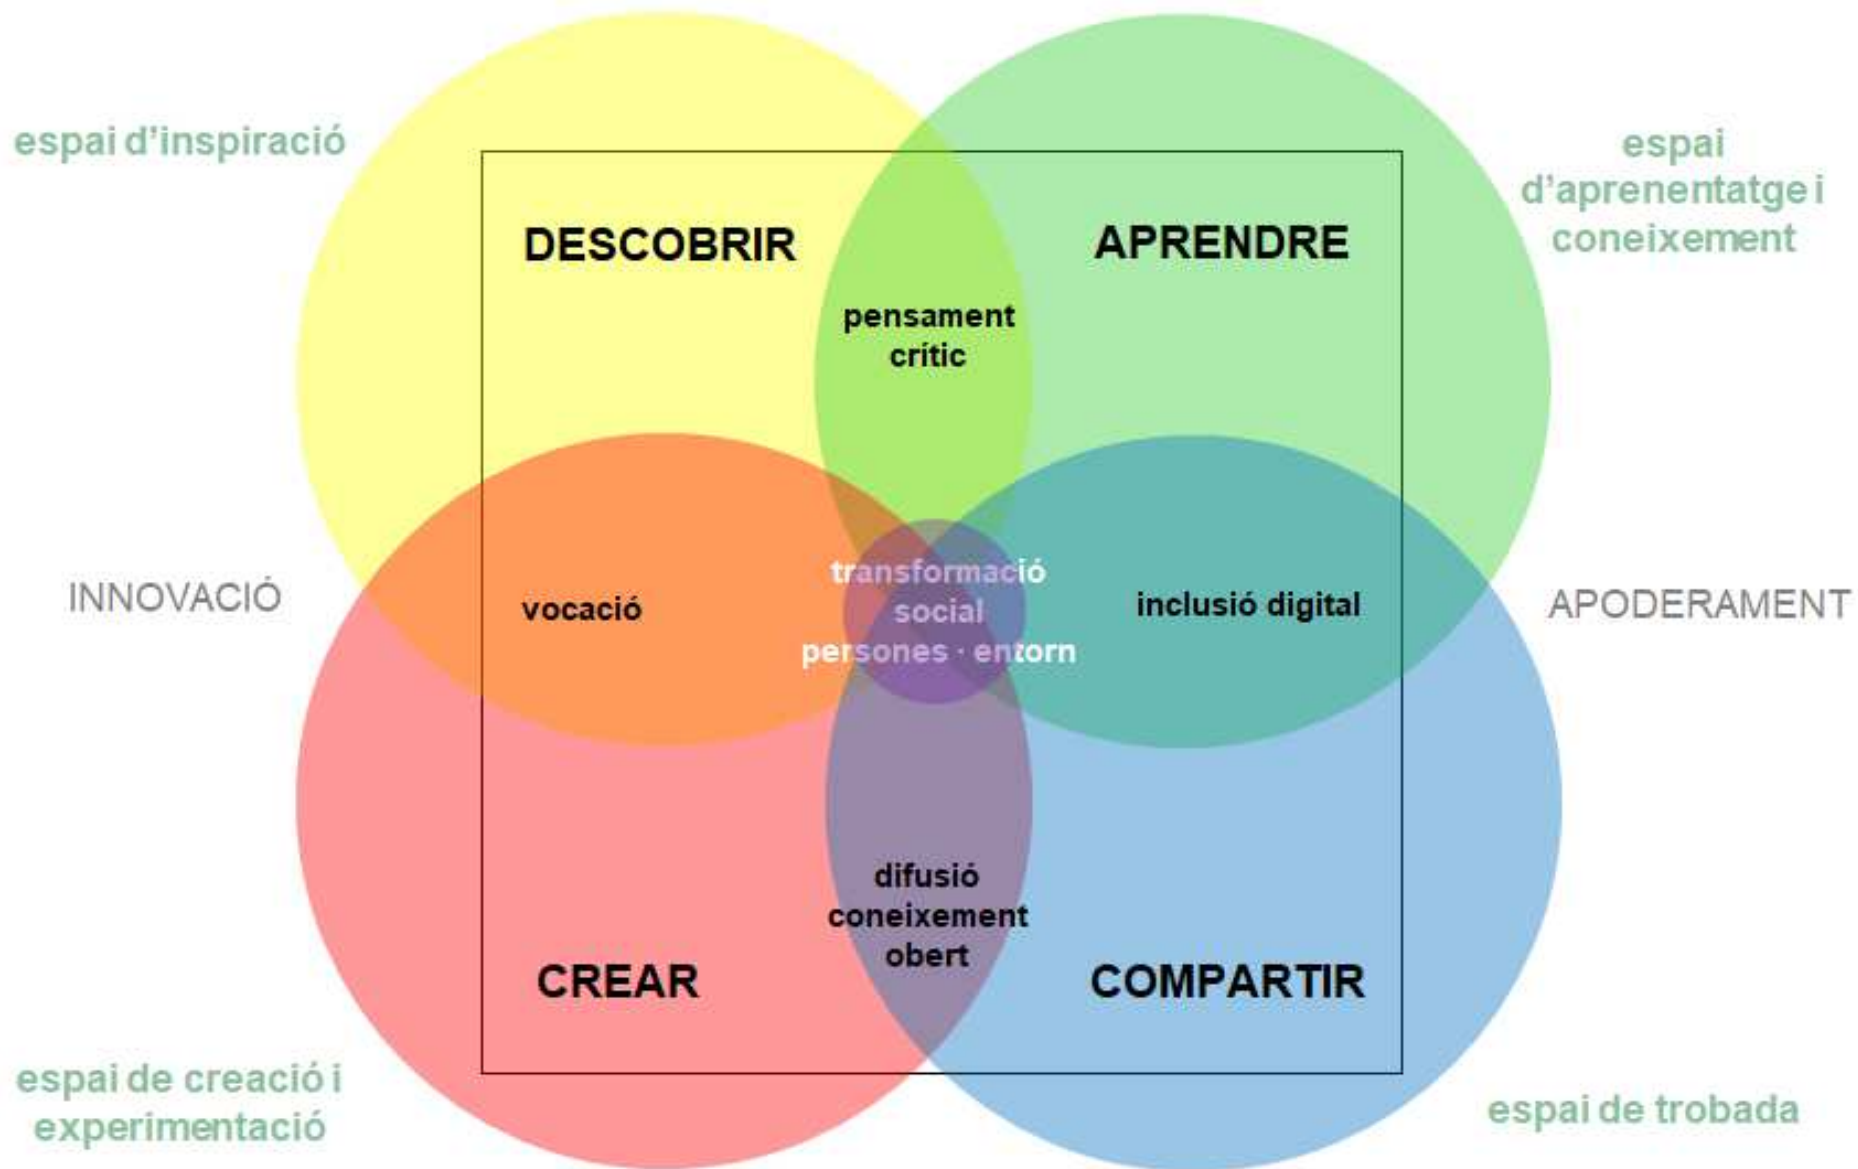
espai d'inspiració

espai d'aprenentatge i coneixement

DESCOBRIR

APRENDRE

pensament crític

INNOVACIÓ

vocació

transformació social persones · entorn

inclusió digital

APODERAMENT

difusió coneixement obert

CREAR

COMPARTIR

espai de creació i experimentació

espai de trobada